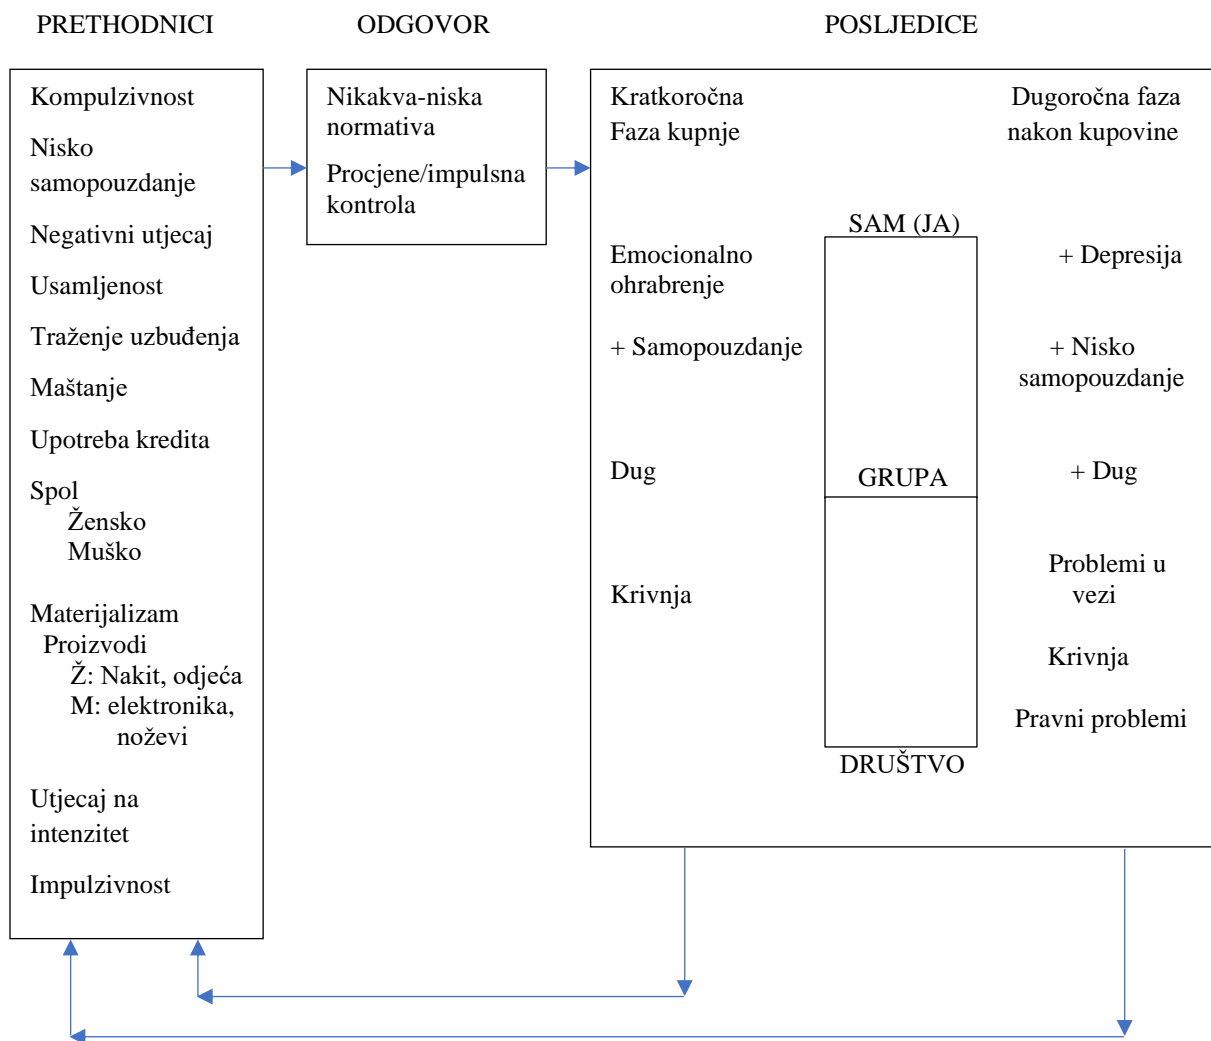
PRETHODNICI

ODGOVOR

POSLJEDICE

Kompulzivnost

Nisko samopouzdanje

Negativni utjecaj

Usamljenost

Traženje uzbuđenja

Maštanje

Upotreba kredita

Spol
Žensko
Muško

Materijalizam
Proizvodi
Ž: Nakit, odjeća
M: elektronika, noževi

Utjecaj na intenzitet

Impulzivnost

Nikakva-niska normativa

Procjene/impulsna kontrola

Kratkoročna Faza kupnje

Dugoročna faza nakon kupovine

SAM (JA)

Emocionalno ohrabrenje

+ Depresija

+ Samopouzdanje

+ Nisko samopouzdanje

Dug

GRUPA

+ Dug

Problemi u vezi

Krivnja

Krivnja

Pravni problemi

DRUŠTVO